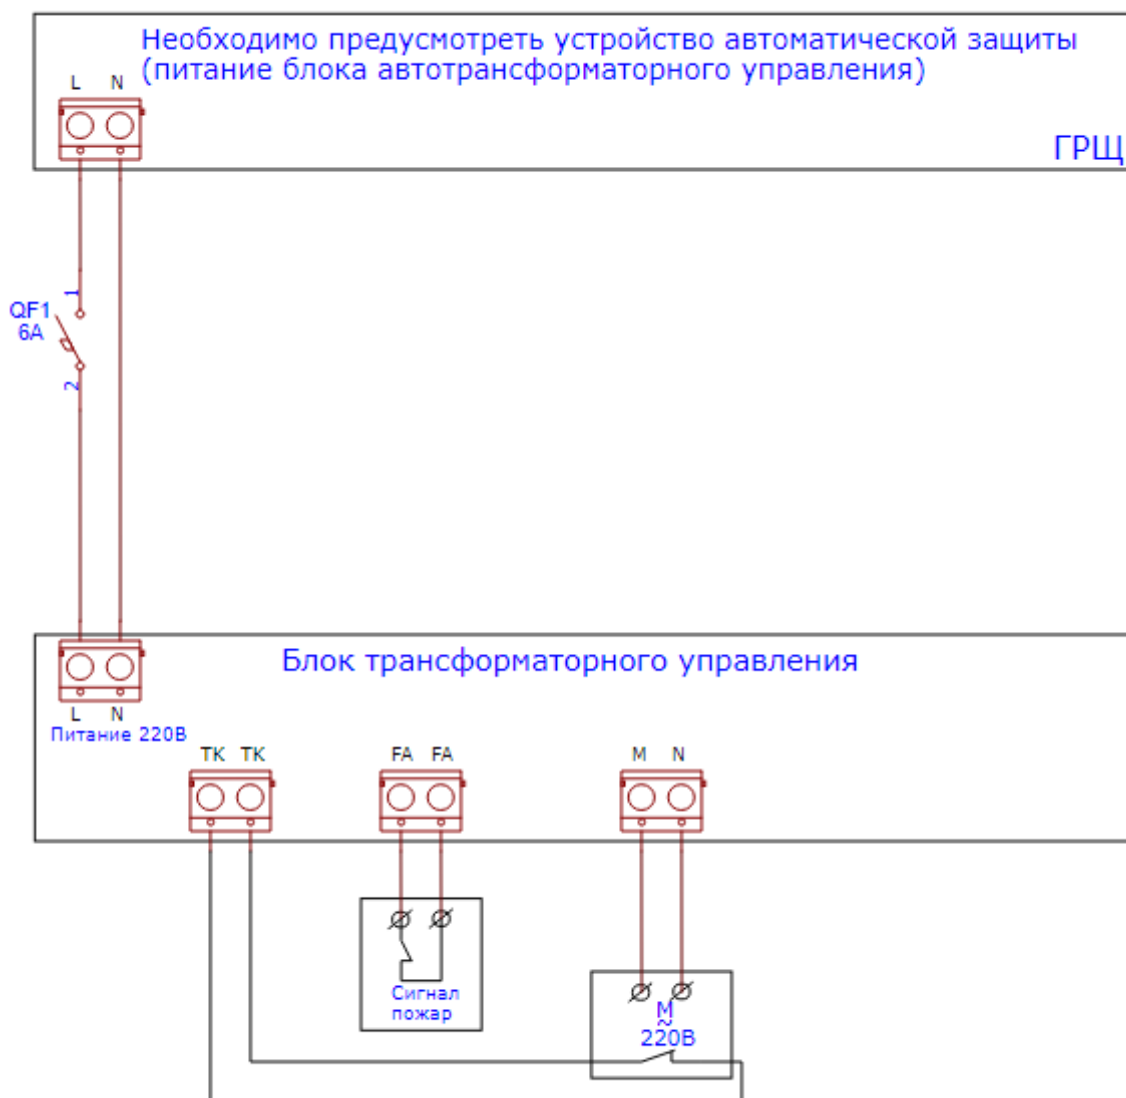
Необходимо предусмотреть устройство автоматической защиты (питание блока автотрансформаторного управления)

L N

ГРЩ

QF1
6A
1
2

Блок трансформаторного управления

L N
Питание 220В

TK TK

FA FA

M N

Сигнал пожар

M
~
220В